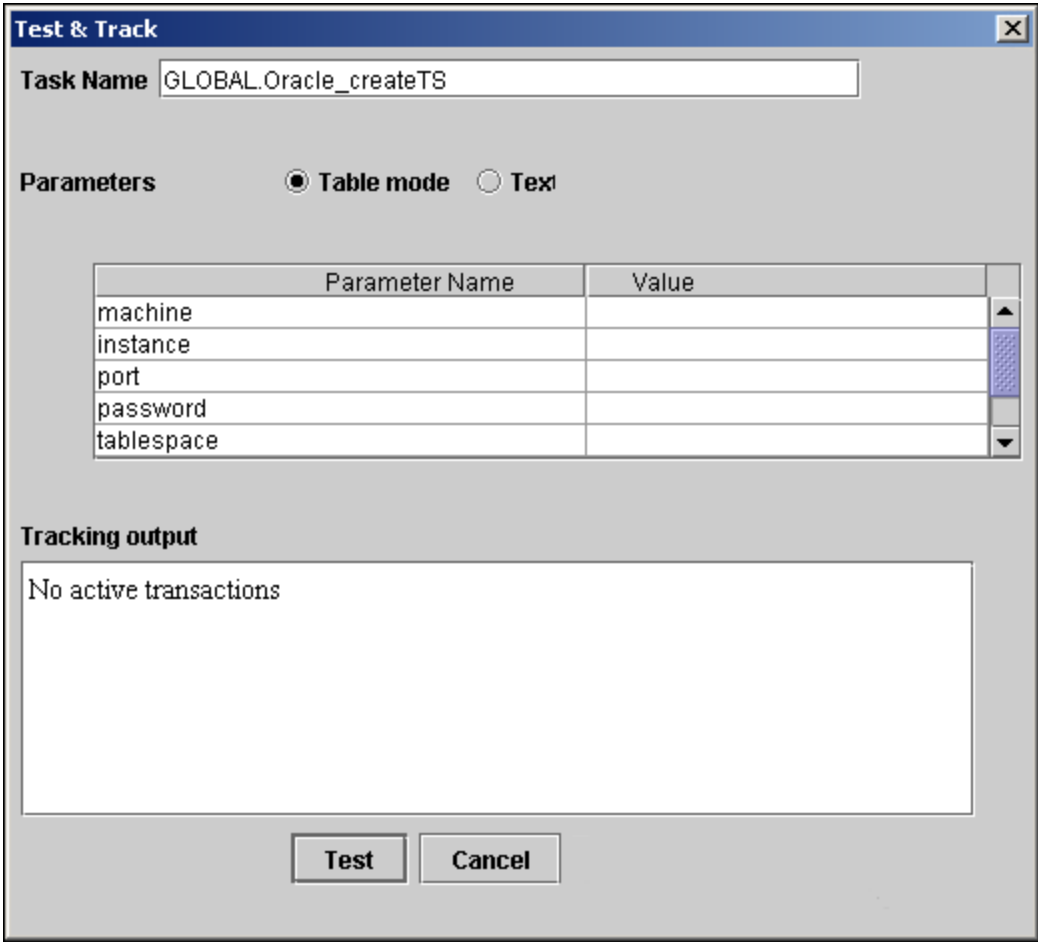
Test & Track

Task Name GLOBAL.Oracle_createTS

Parameters Table mode Text

| Parameter Name | Value |
|---|---|
| machine | |
| instance | |
| port | |
| password | |
| tablespace | |

Tracking output

No active transactions

Test Cancel